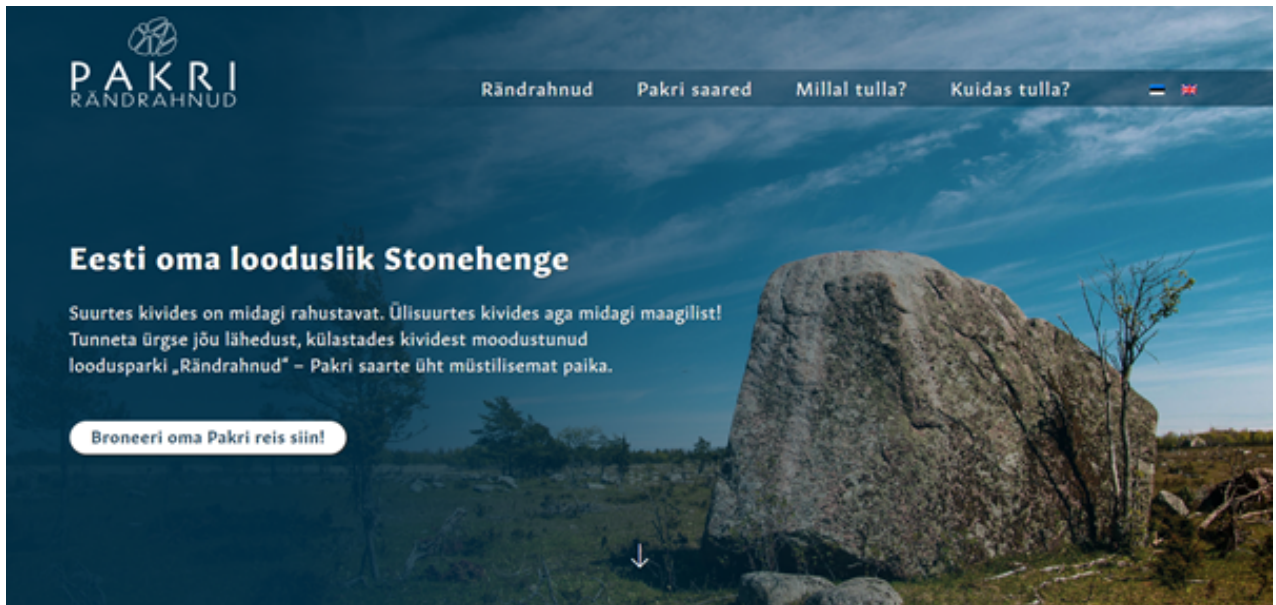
PAKRI
RÄNDRAHNUD

Rändrahnud Pakri saared Millal tulla? Kuidas tulla?

Eesti oma looduslik Stonehenge

Suurtes kivides on midagi rahustavat. Ülisuurtes kivides aga midagi maagilist! Tunneta ürgse jõu lähedust, külastades kividest moodustunud loodusparki „Rändrahnud" – Pakri saarte üht müstilisemat paika.

Broneeri oma Pakri reis siin!